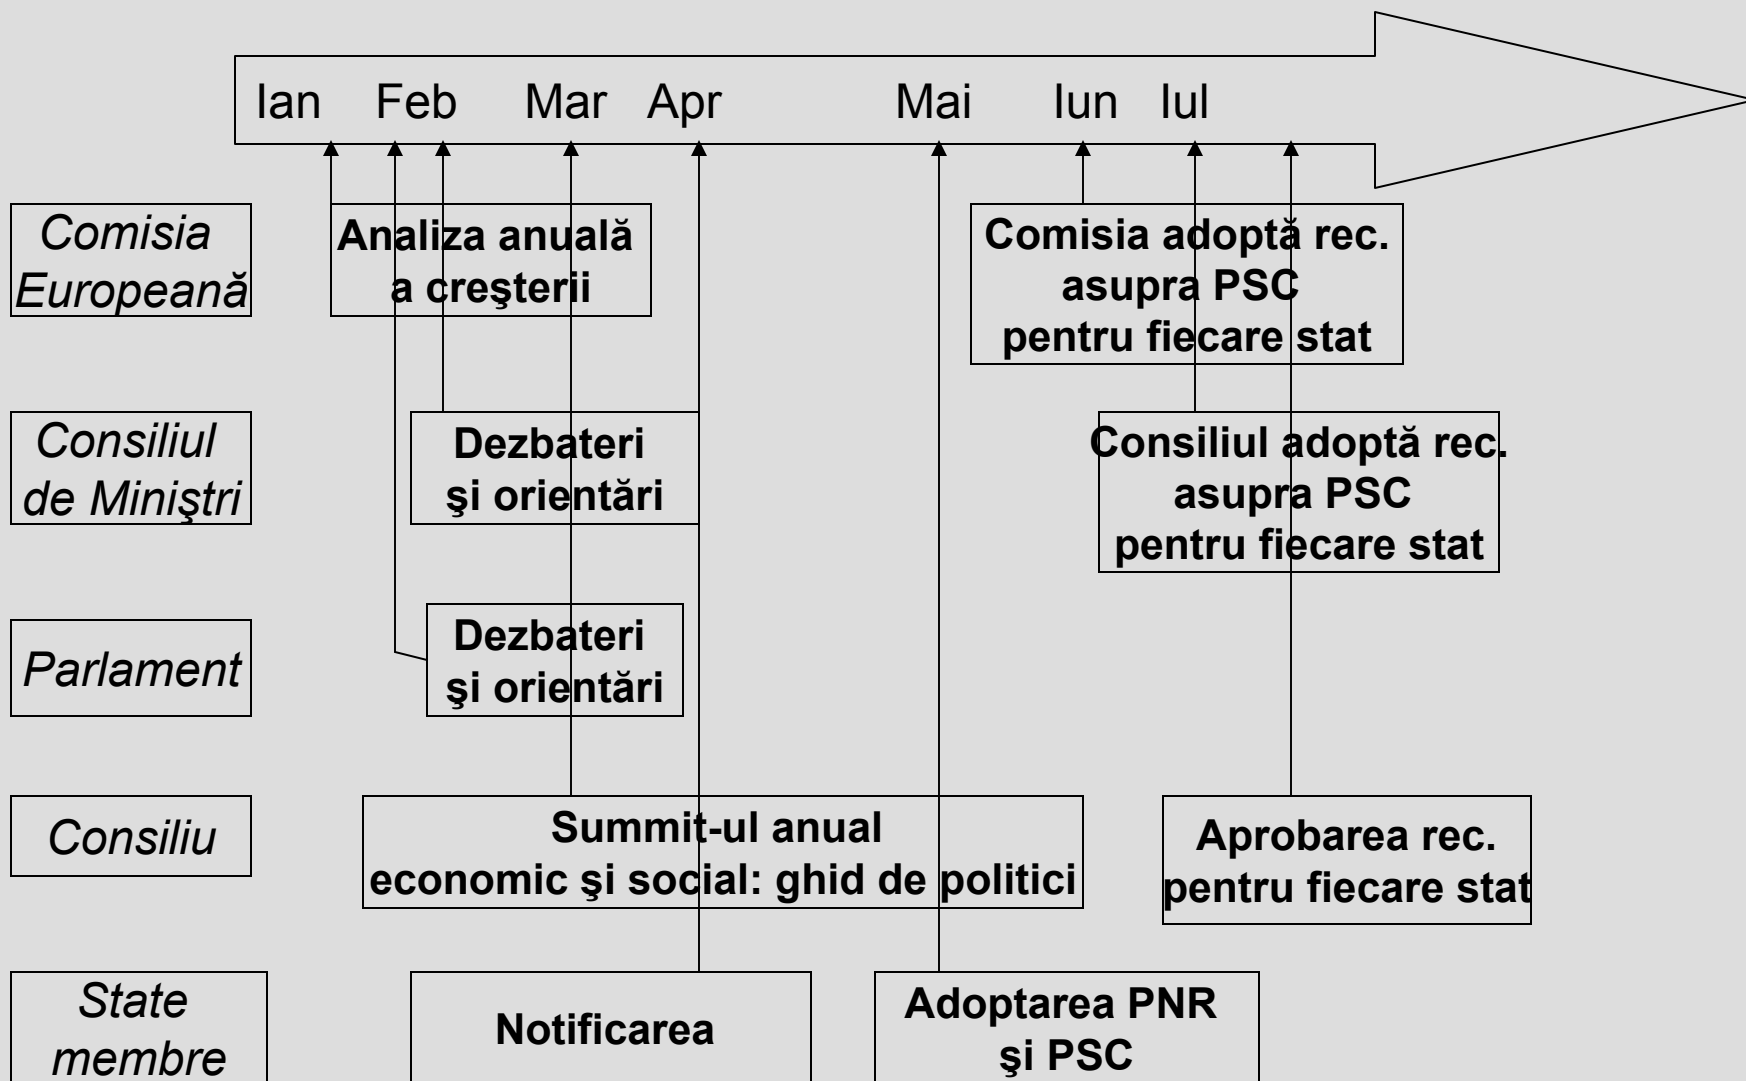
Ian Feb Mar Apr Mai Iun Iul

Comisia Europeană

Analiza anuală a creşterii

Comisia adoptă rec. asupra PSC pentru fiecare stat

Consiliul de Miniştri

Dezbateri şi orientări

Consiliul adoptă rec. asupra PSC pentru fiecare stat

Parlament

Dezbateri şi orientări

Consiliu

Summit-ul anual economic şi social: ghid de politici

Aprobarea rec. pentru fiecare stat

State membre

Notificarea

Adoptarea PNR şi PSC